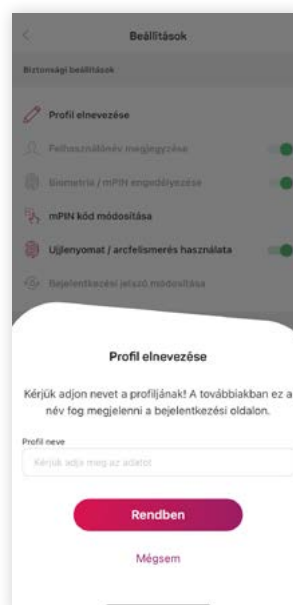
Beállítások

Biztonsági beállítások

Profil elnevezése

Felhasználónév megjegyzése

Biometria / mPIN engedélyezése

mPIN kód módosítása

Ujjlenyomat / arcfelismerés használata

Bejelentkezési jelszó módosítása

Profil elnevezése

Kérjük adjon nevet a profiljának! A továbbiakban ez a név fog megjelenni a bejelentkezési oldalon.

Profil neve

Kérjük adja meg az adatot

Rendben

Mégsem